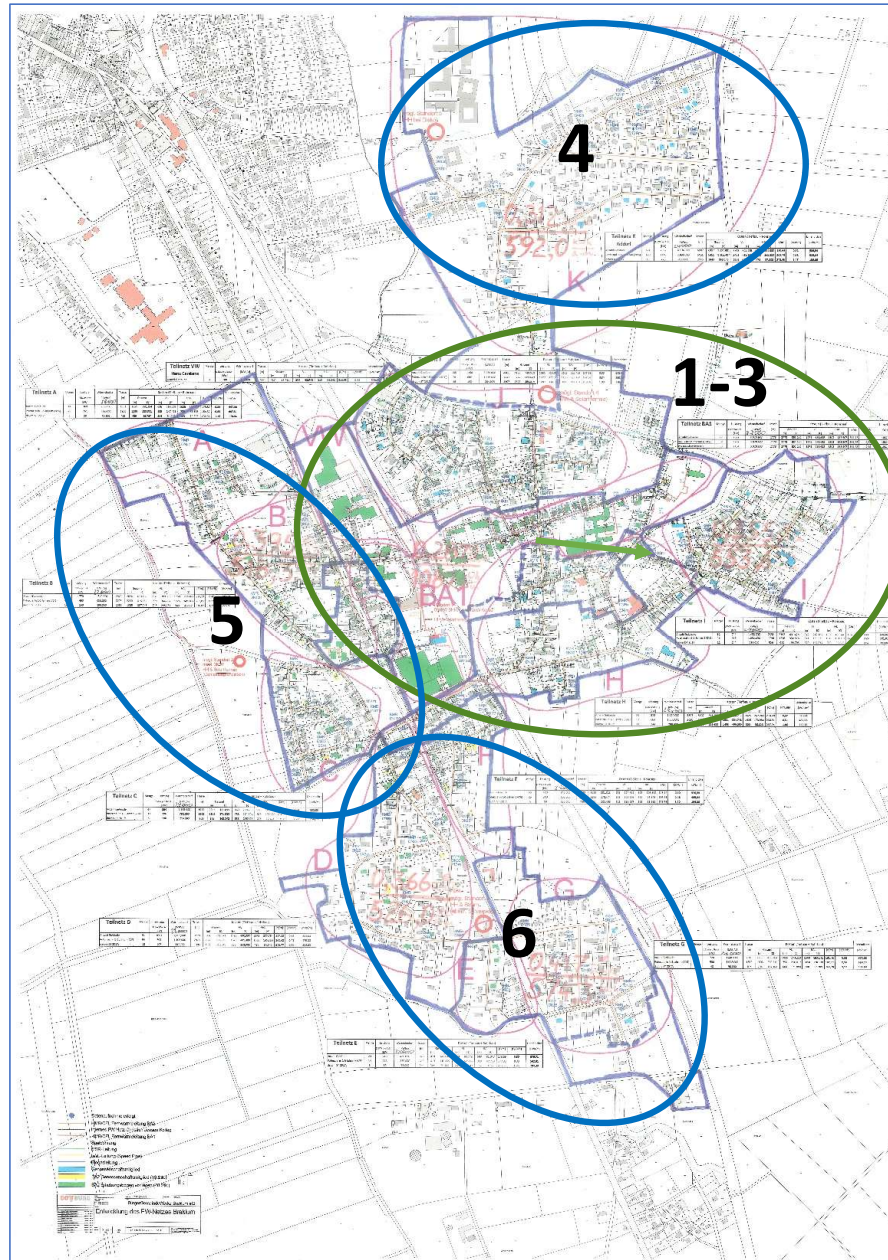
4

1-3

5

6

Teilnetz VW

Teilnetz A

Teilnetz B

Teilnetz BAS

Teilnetz I

Teilnetz H

Teilnetz C

Teilnetz F

Teilnetz D

Teilnetz G

Teilnetz E

Teilnetz K

A

B

C

D

E

F

G

H

I

K

VW

BAT

392,0

Entwicklung des FW-Netzes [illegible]